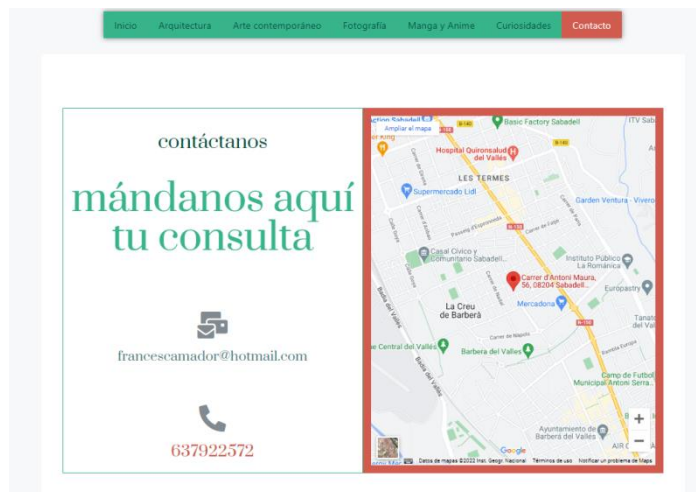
Inicio Arquitectura Arte contemporáneo Fotografía Manga y Anime Curiosidades Contacto

contáctanos

mándanos aquí tu consulta

francescamador@hotmail.com

637922572

Ampliar el mapa

Basic Factory Sabadell

ITV Sab

Hospital Quironsalud del Vallès

LES TERMES

Supermercado Lidl

Garden Ventura - Vivero

Casal Cívico y Comunitario Sabadell...

Instituto Público La Romànica

Carrer d'Antoni Maura, 56, 08204 Sabadell...

Mercadona

Europastry

La Creu de Barberà

Barberà del Vallès

Camp de Futbol Municipal Antoni Serra...

Ayuntamiento de Barberà del Vallès

Google

Datos de mapas ©2022 Inst. Geogr. Nacional Términos de uso Notificar un problema de Maps

+
−